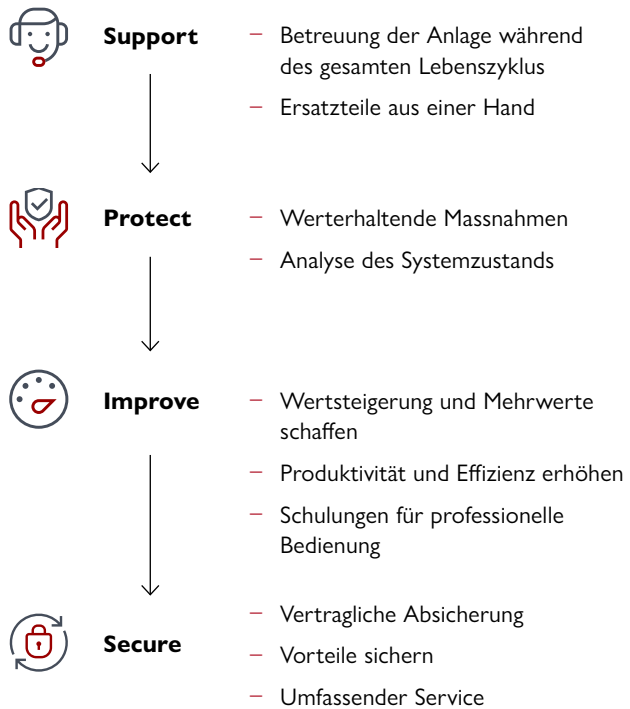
**Support**

– Betreuung der Anlage während des gesamten Lebenszyklus
– Ersatzteile aus einer Hand

**Protect**

– Werterhaltende Massnahmen
– Analyse des Systemzustands

**Improve**

– Wertsteigerung und Mehrwerte schaffen
– Produktivität und Effizienz erhöhen
– Schulungen für professionelle Bedienung

**Secure**

– Vertragliche Absicherung
– Vorteile sichern
– Umfassender Service